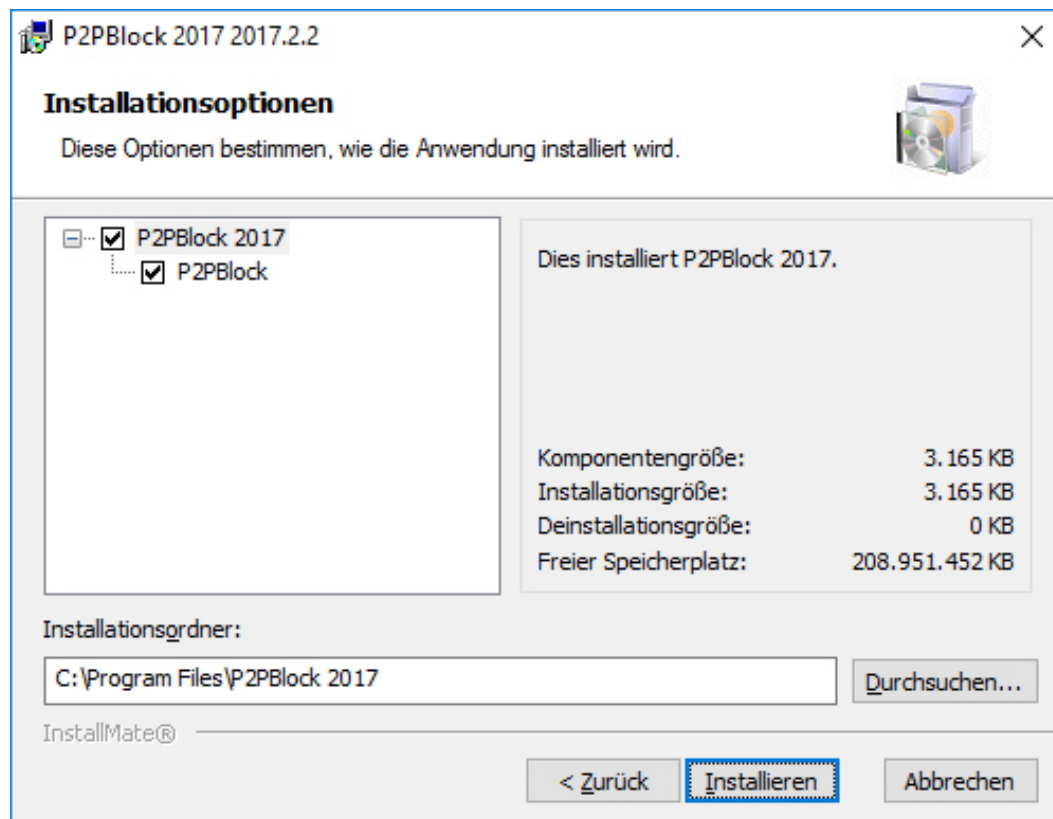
P2PBlock 2017 2017.2.2

Installationsoptionen

Diese Optionen bestimmen, wie die Anwendung installiert wird.

P2PBlock 2017
P2PBlock

Dies installiert P2PBlock 2017.

| | |
|---|---|
| Komponentengröße: | 3.165 KB |
| Installationsgröße: | 3.165 KB |
| Deinstallationsgröße: | 0 KB |
| Freier Speicherplatz: | 208.951.452 KB |

Installationsordner:

C:\Program Files\P2PBlock 2017

Durchsuchen...

InstallMate®

< Zurück

Installieren

Abbrechen